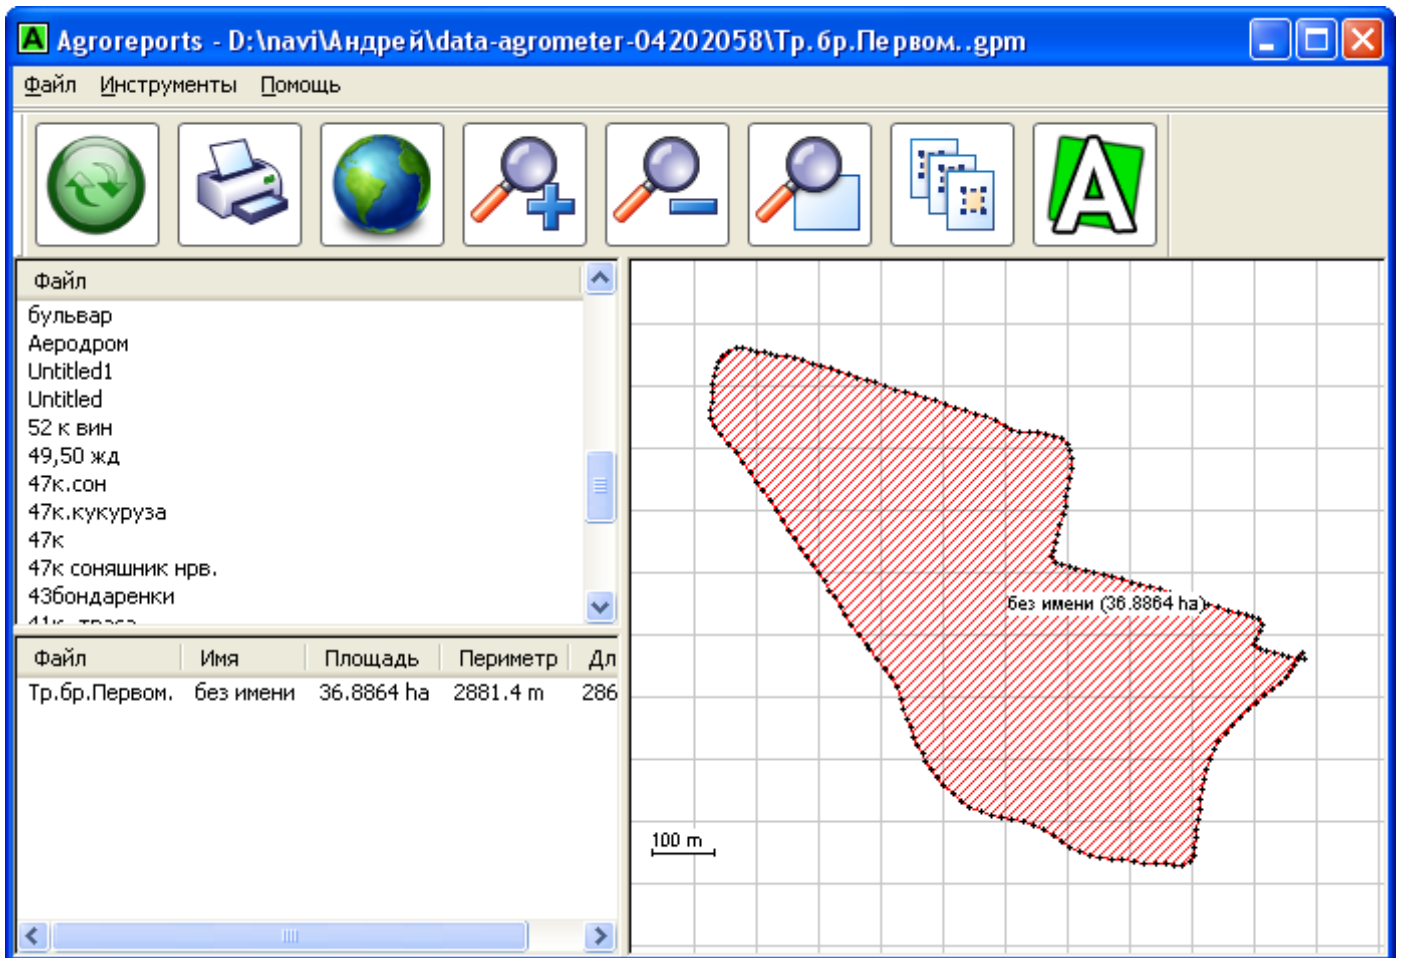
Agroreports - D:\navi\Андрей\data-agrometer-04202058\Тр.бр.Первом..gpm

Файл Инструменты Помощь

Файл
бульвар
Аеродром
Untitled1
Untitled
52 к вин
49,50 жд
47к.сон
47к.кукуруза
47к
47к соняшник нрв.
43бондаренки
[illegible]

| Файл | Имя | Площадь | Периметр | Дл |
|---|---|---|---|---|
| Тр.бр.Первом. | без имени | 36.8864 ha | 2881.4 m | 286 |

без имени (36.8864 ha)

100 m